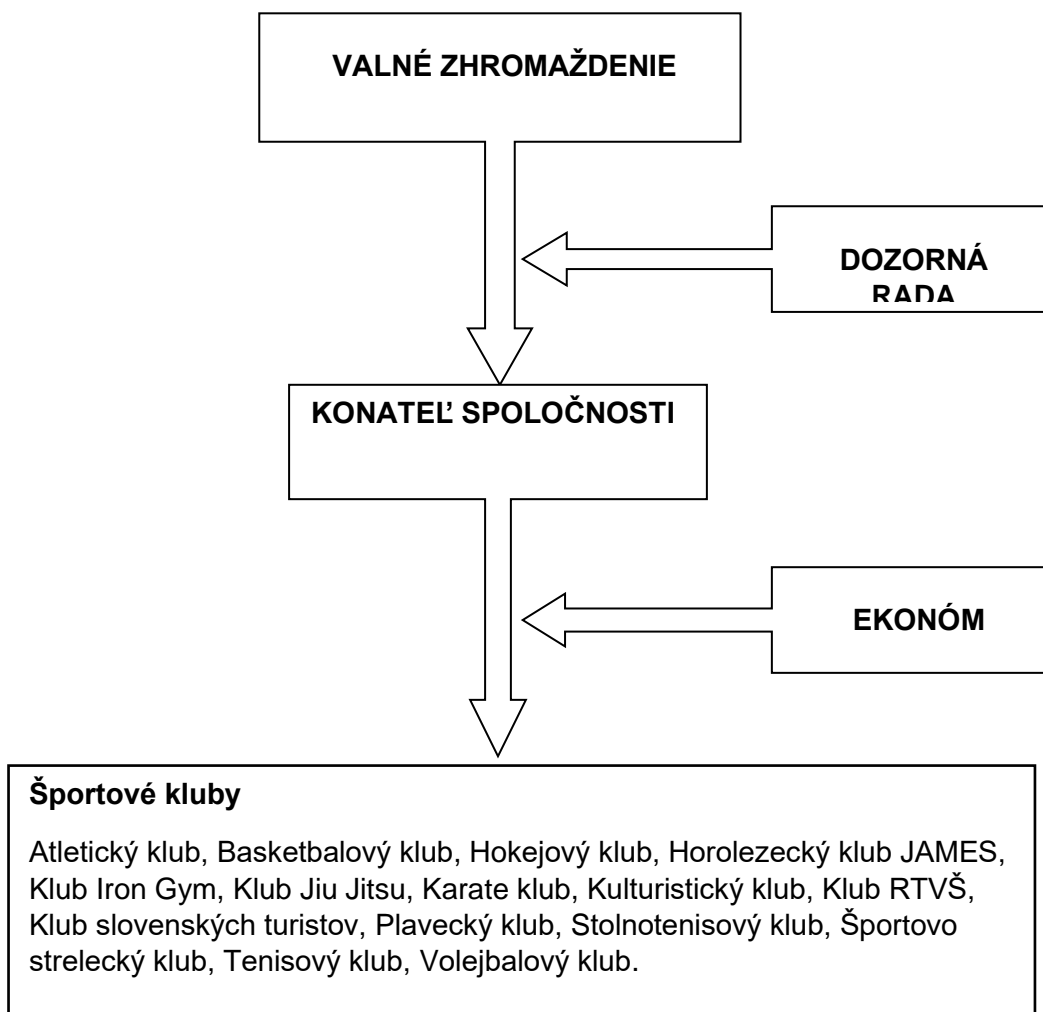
VALNÉ ZHROMAŽDENIE

DOZORNÁ RADA

KONATEĽ SPOLOČNOSTI

EKONÓM

Športové kluby

Atletický klub, Basketbalový klub, Hokejový klub, Horolezecký klub JAMES, Klub Iron Gym, Klub Jiu Jitsu, Karate klub, Kulturistický klub, Klub RTVŠ, Klub slovenských turistov, Plavecký klub, Stolnotenisový klub, Športovo strelecký klub, Tenisový klub, Volejbalový klub.